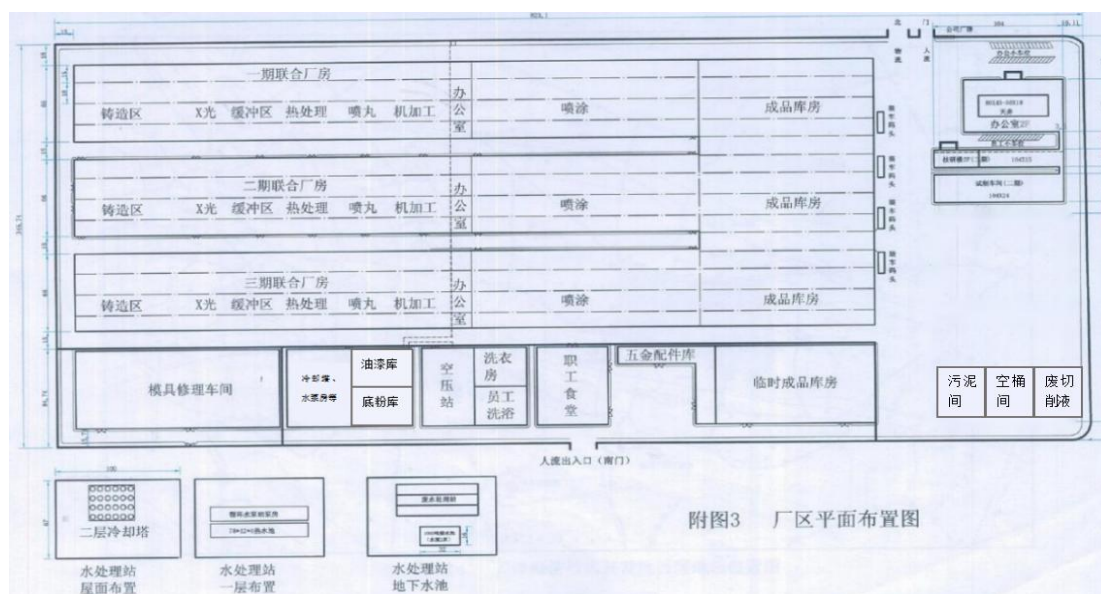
一期联合厂房

铸造区 X光 缓冲区 热处理 喷丸 机加工

办公室

喷涂

成品库房

二期联合厂房

铸造区 X光 缓冲区 热处理 喷丸 机加工

办公室

喷涂

成品库房

三期联合厂房

铸造区 X光 缓冲区 热处理 喷丸 机加工

办公室

喷涂

成品库房

北门

物流

人流

办公室

试制车间（二期）

模具修理车间

冷却塔、水泵房等

油漆库

底粉库

空压站

洗衣房

员工洗浴

职工食堂

五金配件库

临时成品库房

污泥间

空桶间

废切削液

人流出入口（南门）

二层冷却塔

水处理站屋面布置

水处理站一层布置

水处理站地下水池

附图3 厂区平面布置图